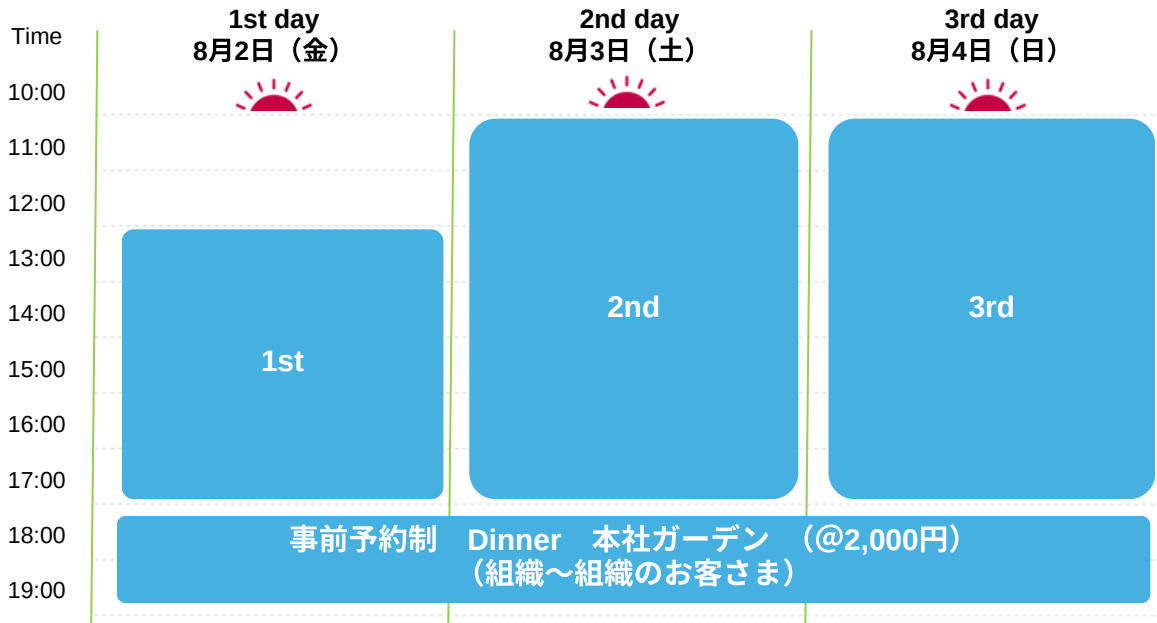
Time

1st day
8月2日（金）

2nd day
8月3日（土）

3rd day
8月4日（日）

10:00
11:00
12:00
13:00
14:00
15:00
16:00
17:00
18:00
19:00

1st

2nd

3rd

事前予約制　Dinner　本社ガーデン　（@2,000円）
（組織〜組織のお客さま）